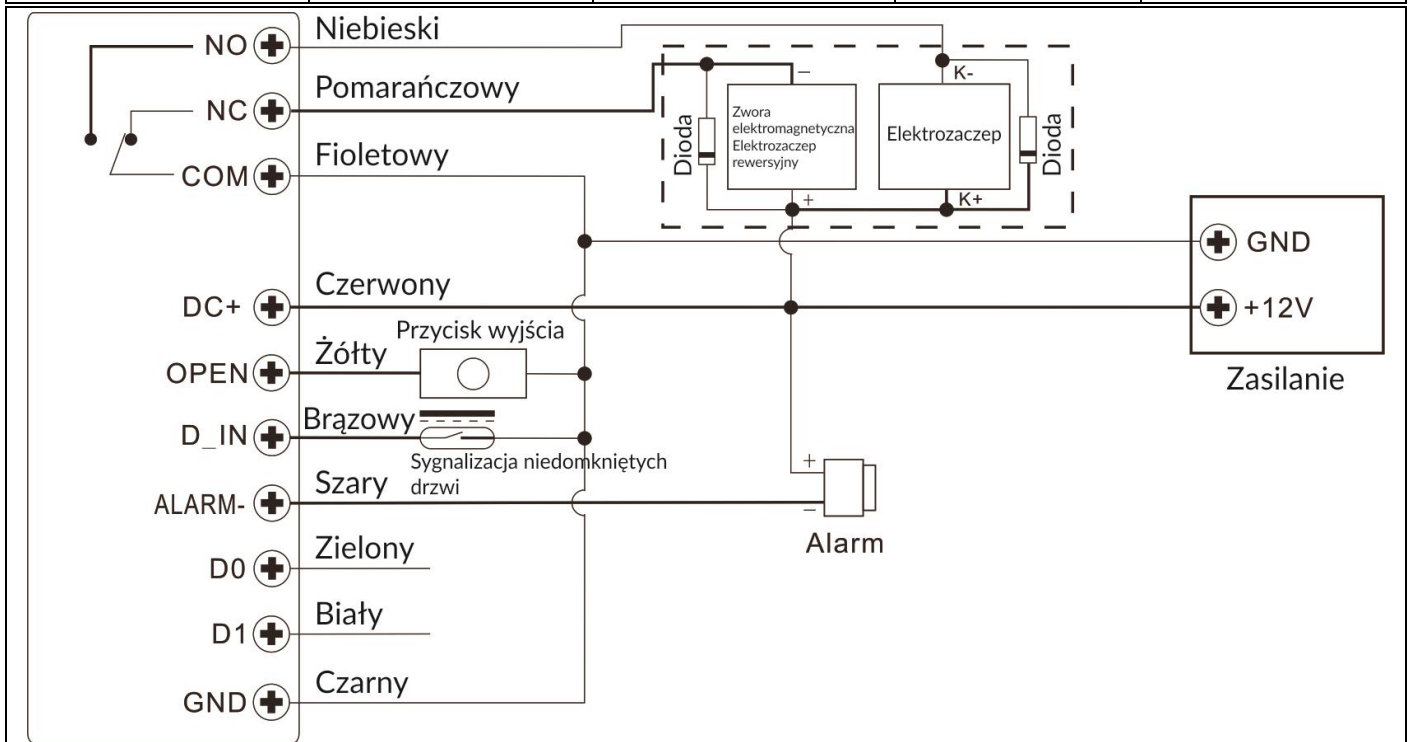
NO
NC
COM
Niebieski
Pomarańczowy
Fioletowy
Dioda
Zwora elektromagnetyczna Elektrozaczep rewersyjny
–
+
Elektrozaczep
K-
K+
Dioda
GND
+12V
Zasilanie
DC+
Czerwony
OPEN
Żółty
Przycisk wyjścia
D_IN
Brązowy
Sygnalizacja niedomkniętych drzwi
ALARM-
Szary
+
–
Alarm
D0
Zielony
D1
Biały
GND
Czarny